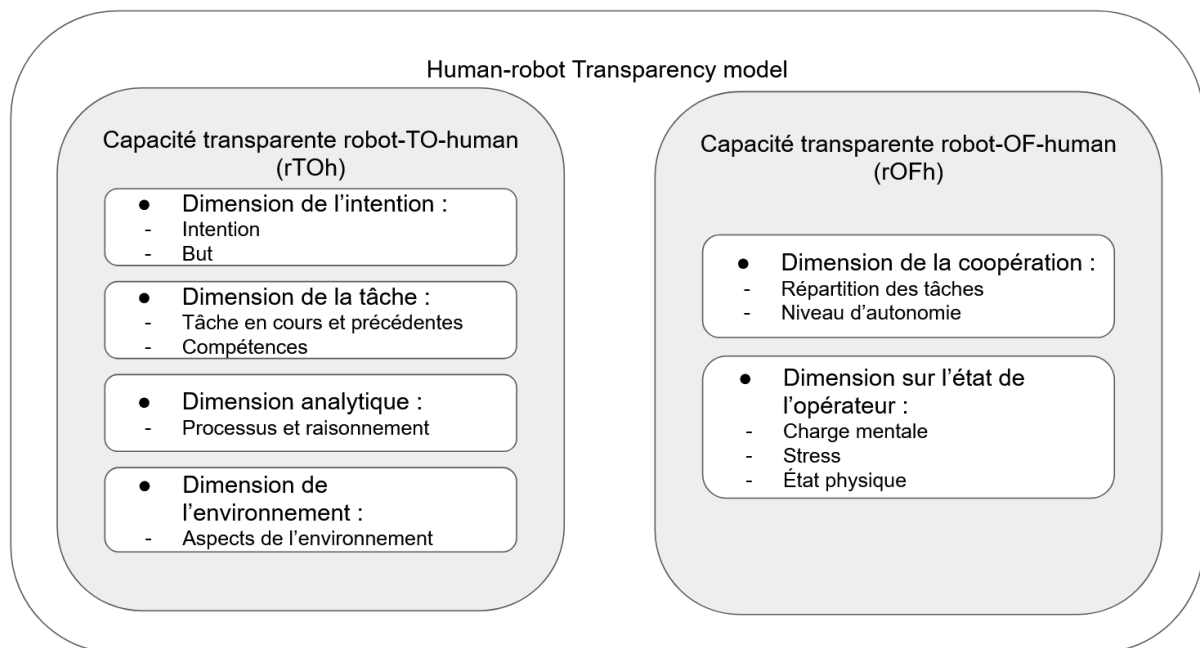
Human-robot Transparency model

Capacité transparente robot-TO-human (rTOh)

● Dimension de l'intention :
- Intention
- But

● Dimension de la tâche :
- Tâche en cours et précédentes
- Compétences

● Dimension analytique :
- Processus et raisonnement

● Dimension de l'environnement :
- Aspects de l'environnement

Capacité transparente robot-OF-human (rOFh)

● Dimension de la coopération :
- Répartition des tâches
- Niveau d'autonomie

● Dimension sur l'état de l'opérateur :
- Charge mentale
- Stress
- État physique